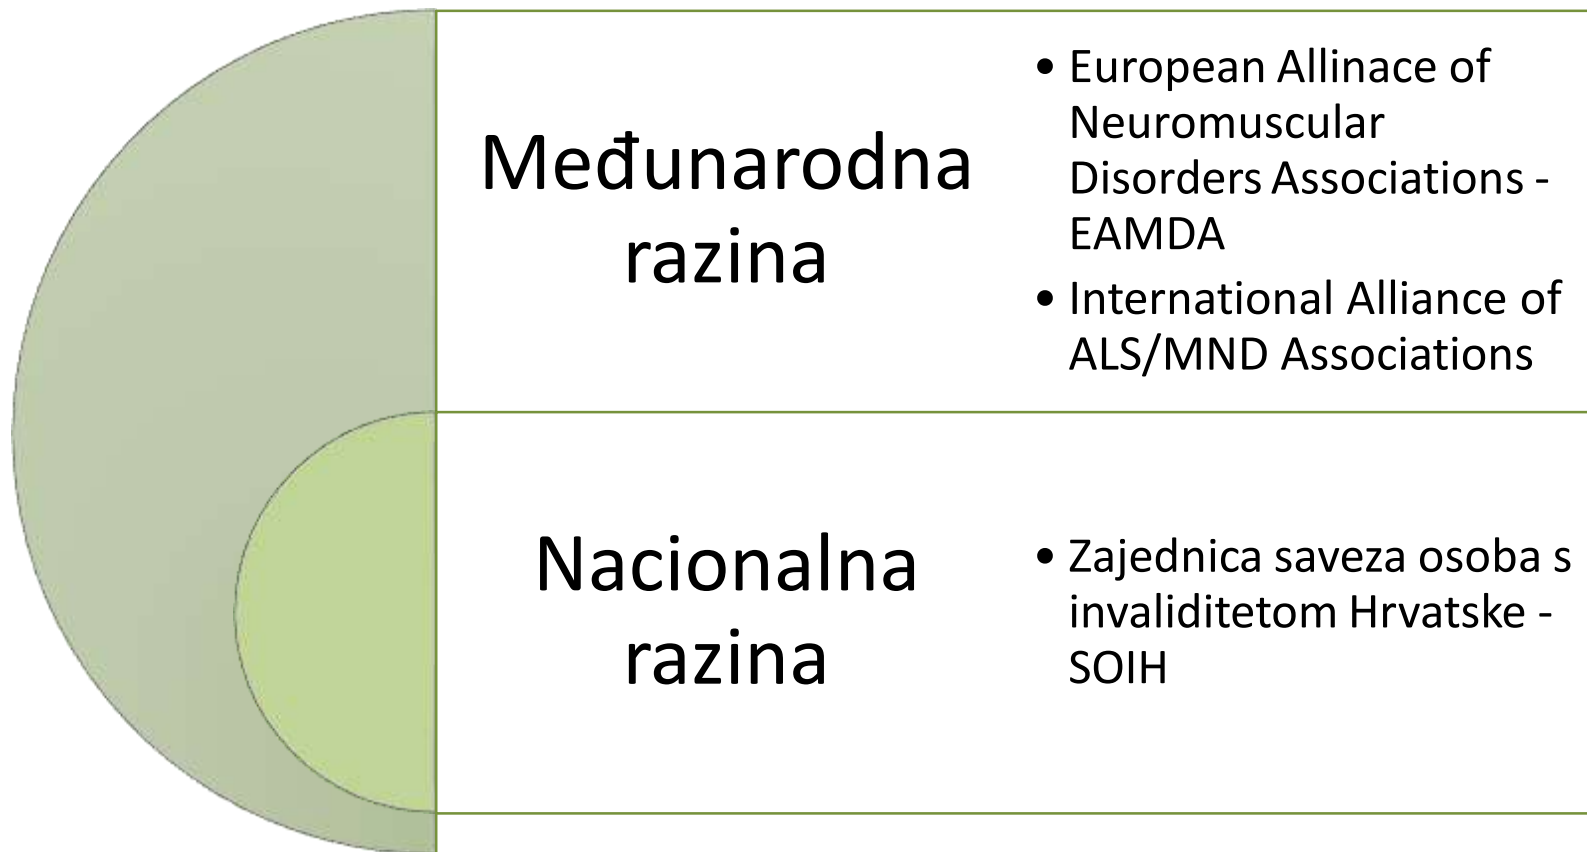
Međunarodna razina

- European Allinace of Neuromuscular Disorders Associations - EAMDA
- International Alliance of ALS/MND Associations

Nacionalna razina

- Zajednica saveza osoba s invaliditetom Hrvatske - SOIH